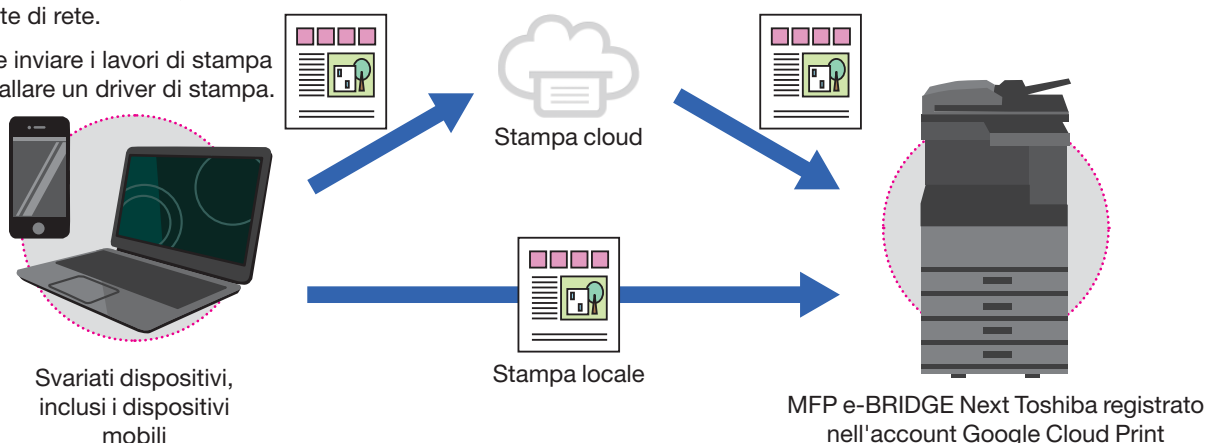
te di rete.

e inviare i lavori di stampa allare un driver di stampa.

Stampa cloud

Stampa locale

Svariati dispositivi, inclusi i dispositivi mobili

MFP e-BRIDGE Next Toshiba registrato nell'account Google Cloud Print